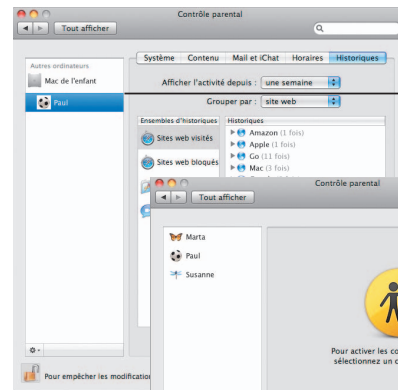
Contrôle parental

Tout afficher

Autres ordinateurs

Mac de l'enfant

Paul

Système | Contenu | Mail et iChat | Horaires | Historiques

Afficher l'activité depuis : une semaine

Grouper par : site web

Ensembles d'historiques

Sites web visités

Sites web bloqués

Historiques

Amazon (1 fois)

Apple (1 fois)

Go (11 fois)

Mac (3 fois)

Contrôle parental

Tout afficher

Marta

Paul

Susanne

Pour activer les co
sélectionnez un

Pour empêcher les modification